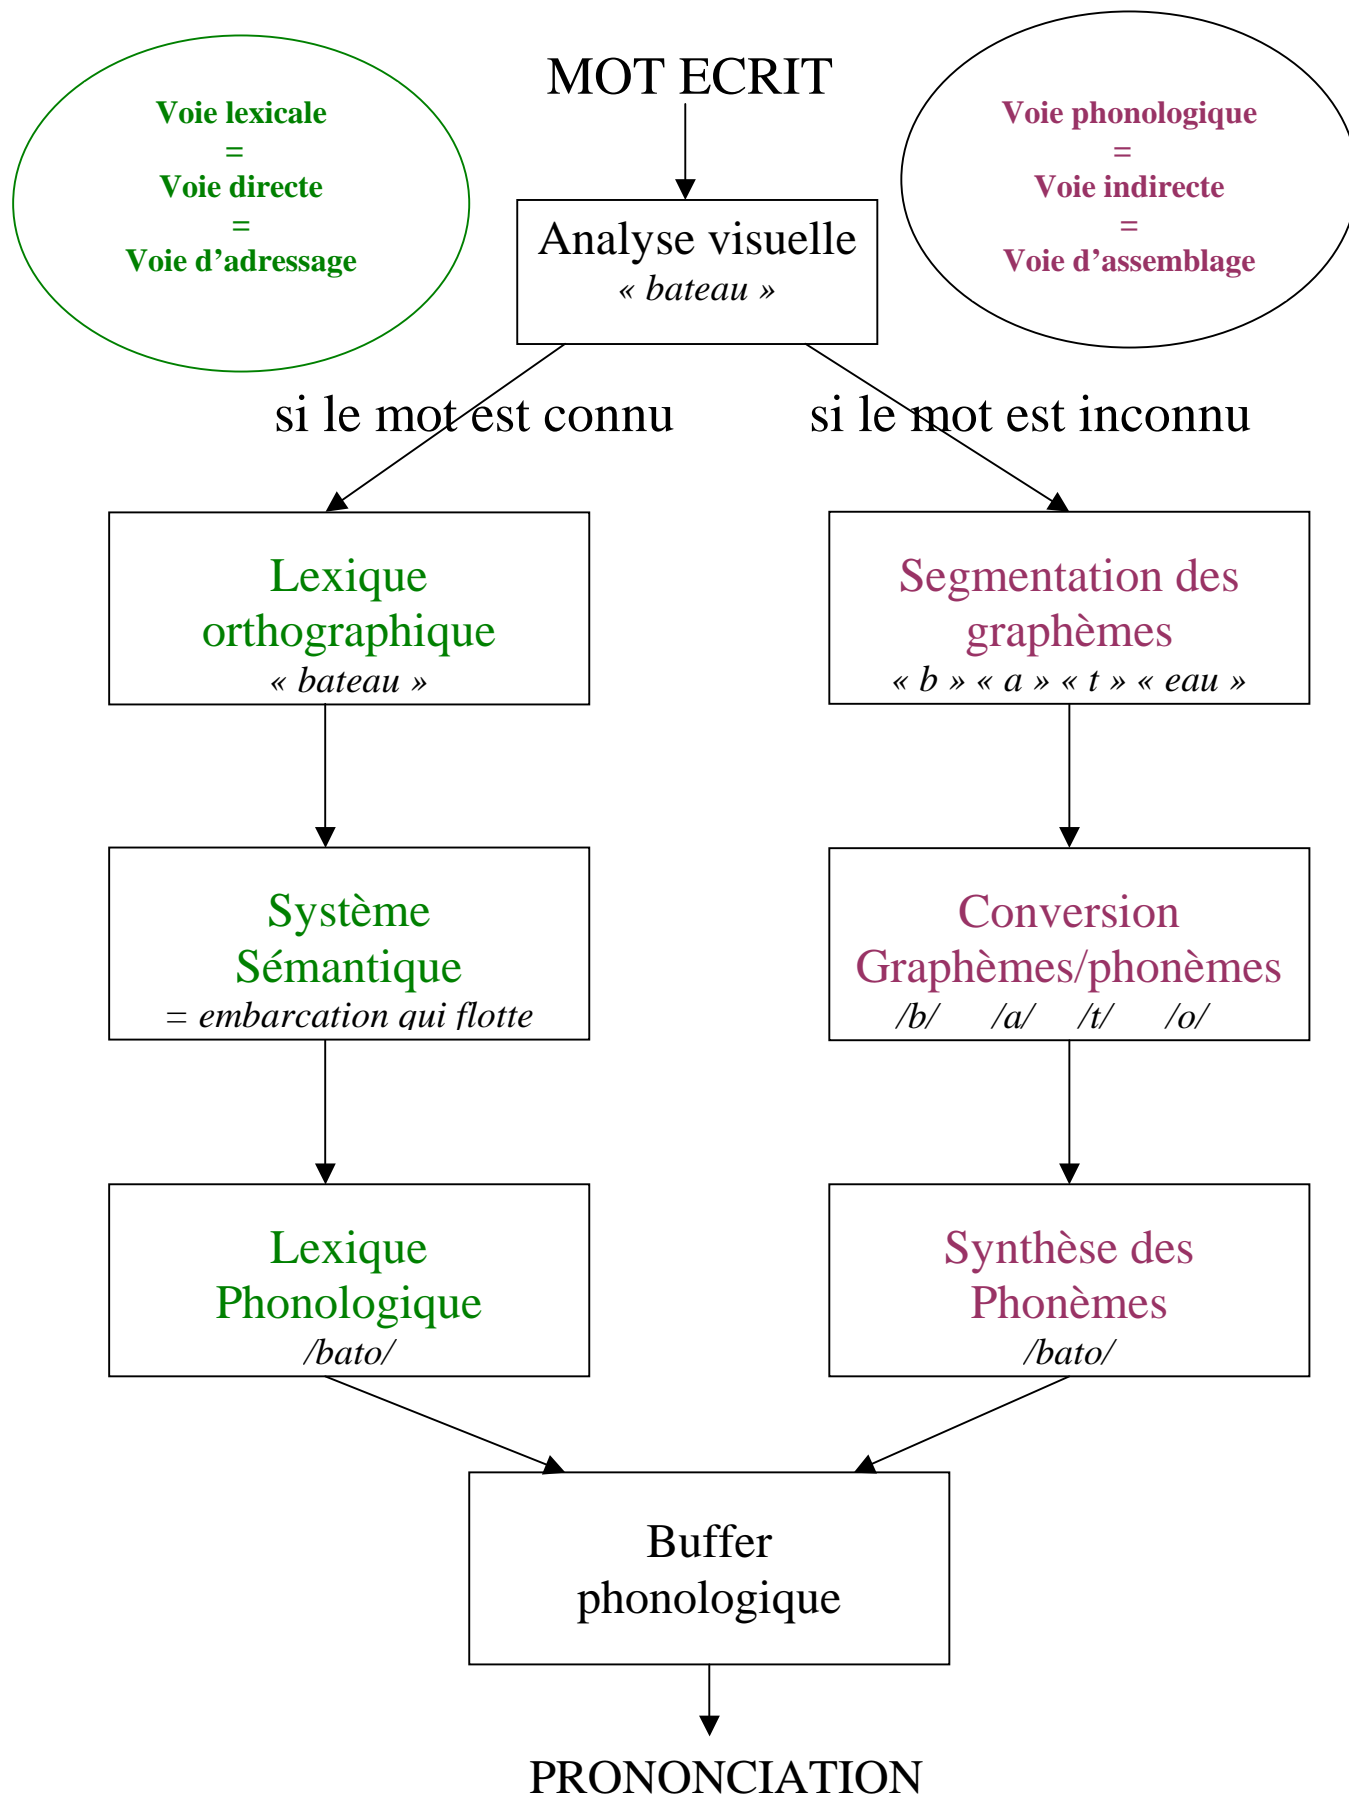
Voie lexicale
=
Voie directe
=
Voie d’adressage

MOT ECRIT

Voie phonologique
=
Voie indirecte
=
Voie d’assemblage

Analyse visuelle
« bateau »

si le mot est connu

si le mot est inconnu

Lexique orthographique
« bateau »

Segmentation des graphèmes
« b » « a » « t » « eau »

Système Sémantique
= embarcation qui flotte

Conversion Graphèmes/phonèmes
/b/ /a/ /t/ /o/

Lexique Phonologique
/bato/

Synthèse des Phonèmes
/bato/

Buffer phonologique

PRONONCIATION